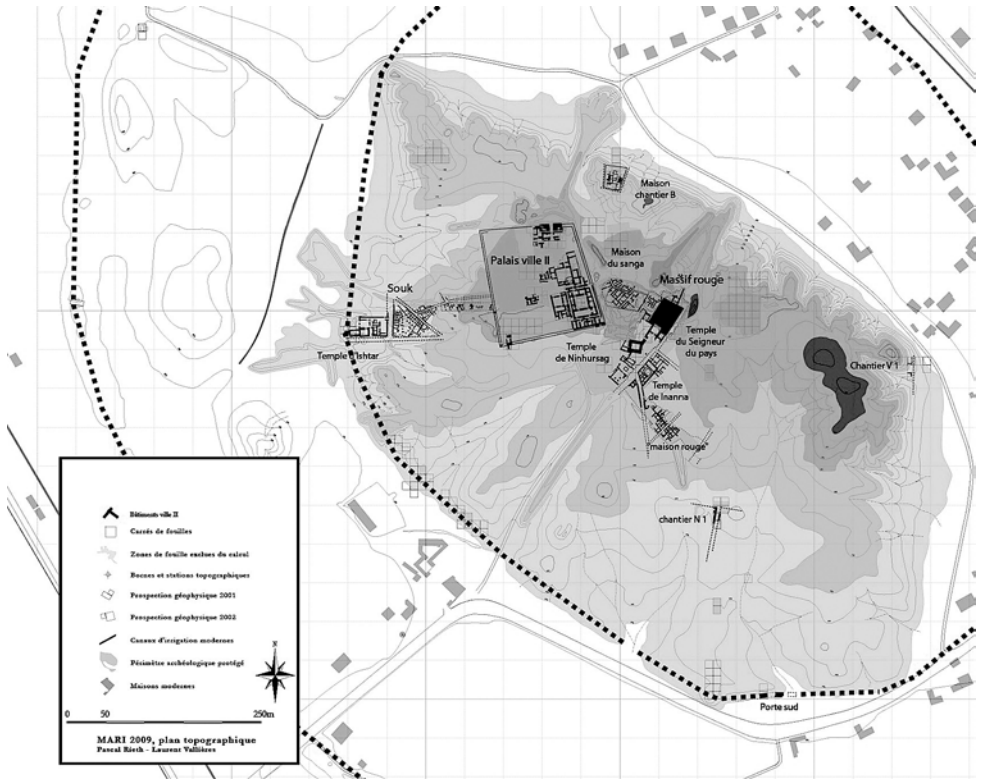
Maison chantier B

Palais ville II

Maison du sanga

Massif rouge

Souk

Temple d'Ishtar

Temple de Ninhursag

Temple du Seigneur du pays

Chantier V 1

Temple de Inanna

"maison rouge"

chantier N 1

Porte sud

Bâtiments ville II
Carrés de fouilles
Zones de fouille exclues du calcul
Bornes et stations topographiques
Prospection géophysique 2001
Prospection géophysique 2002
Canaux d'irrigation modernes
Périmètre archéologique protégé
Maisons modernes

N

0 50 250m

MARI 2009, plan topographique
Pascal Rieth - Laurent Vallières